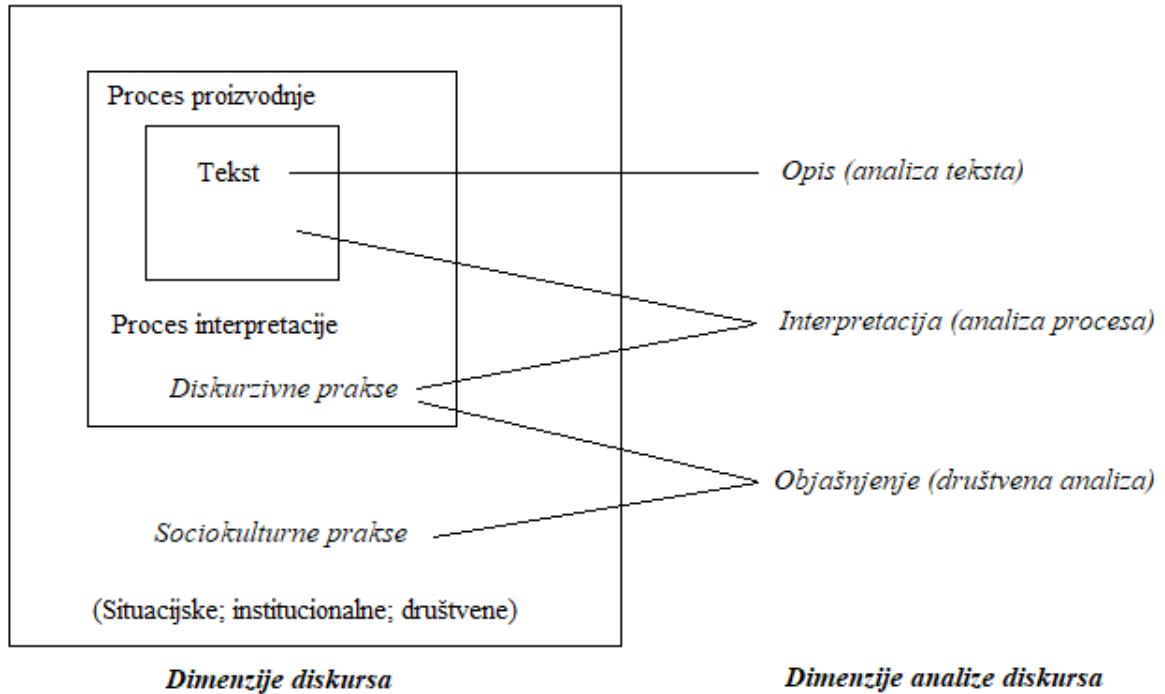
Proces proizvodnje

Tekst

Proces interpretacije

*Diskurzivne prakse*

*Sociokulturne prakse*

(Situacijske; institucionalne; društvene)

*Opis (analiza teksta)*

*Interpretacija (analiza procesa)*

*Objašnjenje (društvena analiza)*

***Dimenzije diskursa***

***Dimenzije analize diskursa***